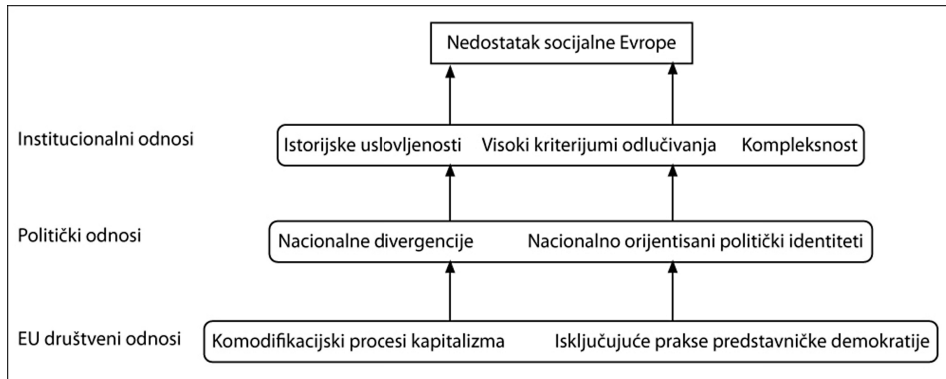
Nedostatak socijalne Evrope

Institucionalni odnosi

Istorijske uslovljenosti Visoki kriterijumi odlučivanja Kompleksnost

Politički odnosi

Nacionalne divergencije Nacionalno orijentisani politički identiteti

EU društveni odnosi

Komodifikacijski procesi kapitalizma Isključujuće prakse predstavničke demokratije